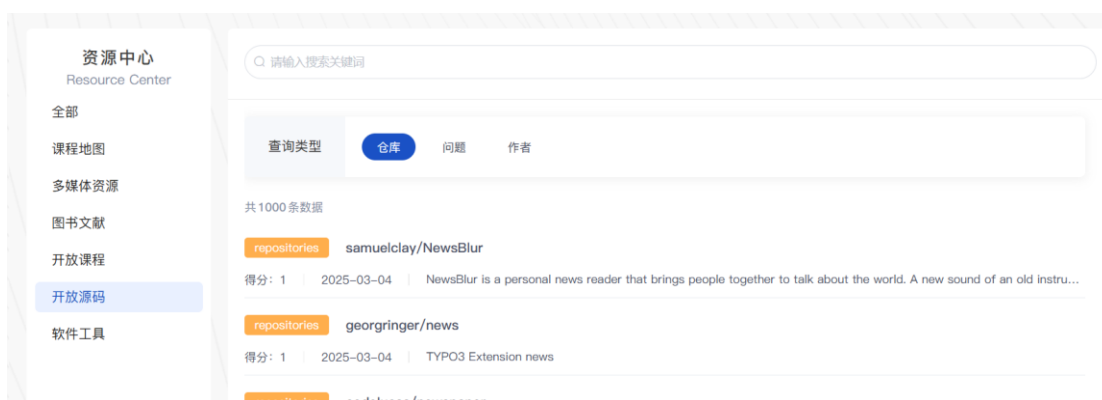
资源中心
Resource Center

全部
课程地图
多媒体资源
图书文献
开放课程
开放源码
软件工具

请输入搜索关键词

查询类型 仓库 问题 作者

共1000条数据

repositories samuelclay/NewsBlur
得分：1 | 2025-03-04 | NewsBlur is a personal news reader that brings people together to talk about the world. A new sound of an old instru...

repositories georgringer/news
得分：1 | 2025-03-04 | TYPO3 Extension news

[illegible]